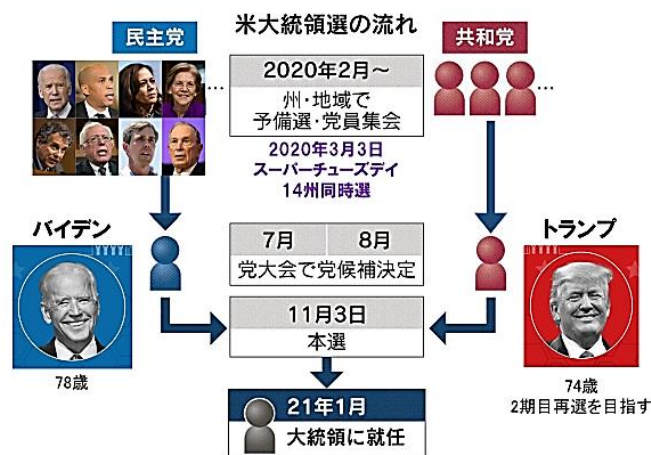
米大統領選の流れ

民主党

共和党

2020年2月～
州・地域で
予備選・党員集会

2020年3月3日
スーパーチューズデイ
14州同時選

バイデン

トランプ

| 7月 | 8月 |
|---|---|
| 党大会で党候補決定 | |

11月3日
本選

78歳

74歳
2期目再選を目指す

21年1月
大統領に就任